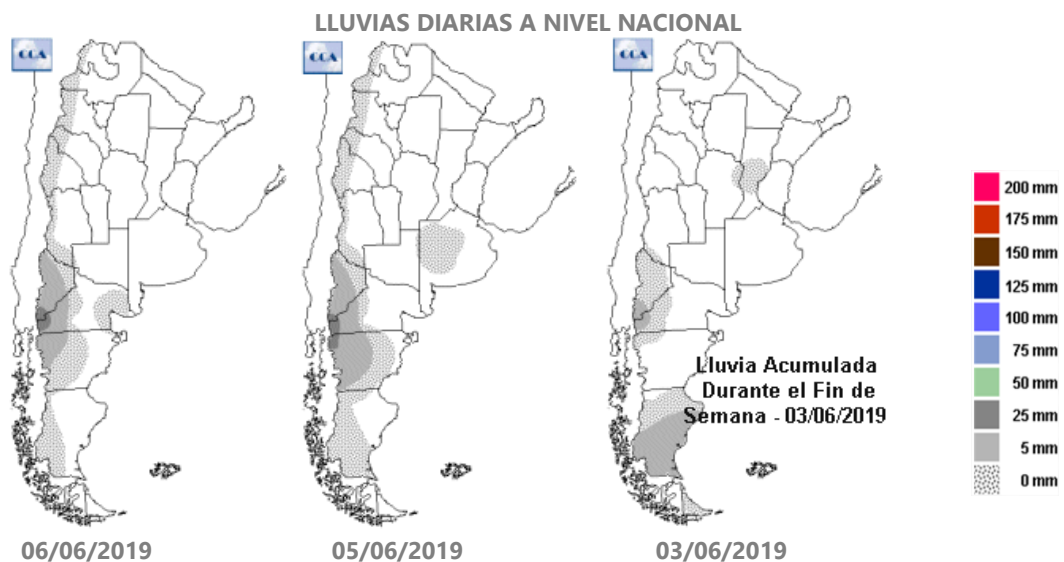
LLUVIAS DIARIAS A NIVEL NACIONAL

CCA

CCA

CCA

Lluvia Acumulada Durante el Fin de Semana - 03/06/2019

200 mm
175 mm
150 mm
125 mm
100 mm
75 mm
50 mm
25 mm
5 mm
0 mm

06/06/2019

05/06/2019

03/06/2019